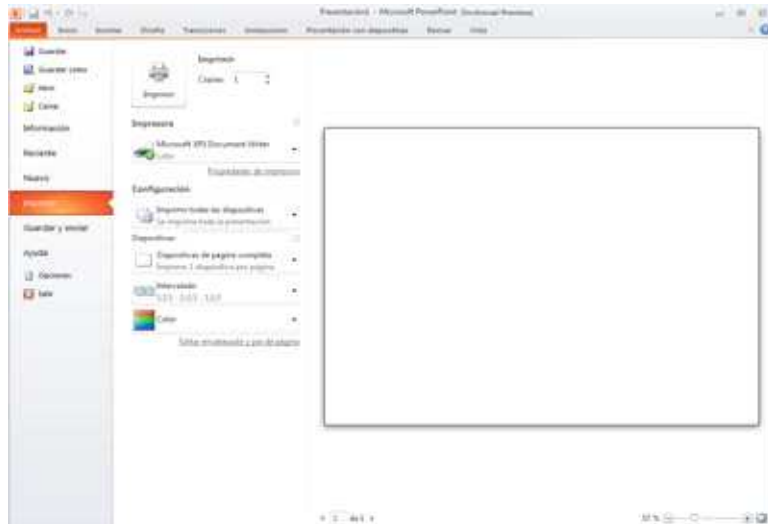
Presentación1 - Microsoft PowerPoint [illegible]

Archivo Inicio Insertar Diseño Transiciones Animaciones Presentación con diapositivas Revisar Vista

Guardar
Guardar como
Abrir
Cerrar
Información
Reciente
Nuevo
Imprimir
Guardar y enviar
Ayuda
Opciones
Salir

Imprimir
Copias: 1
Imprimir

Impresora
Microsoft XPS Document Writer
Listo
Propiedades de impresora

Configuración
Imprimir todas las diapositivas
Se imprimirá toda la presentación
Diapositivas:
Diapositivas de página completa
Imprimir 1 diapositiva por página
Intercalado
1,2,3 1,2,3 1,2,3
Color
Editar encabezado y pie de página

1 de 1

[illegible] %